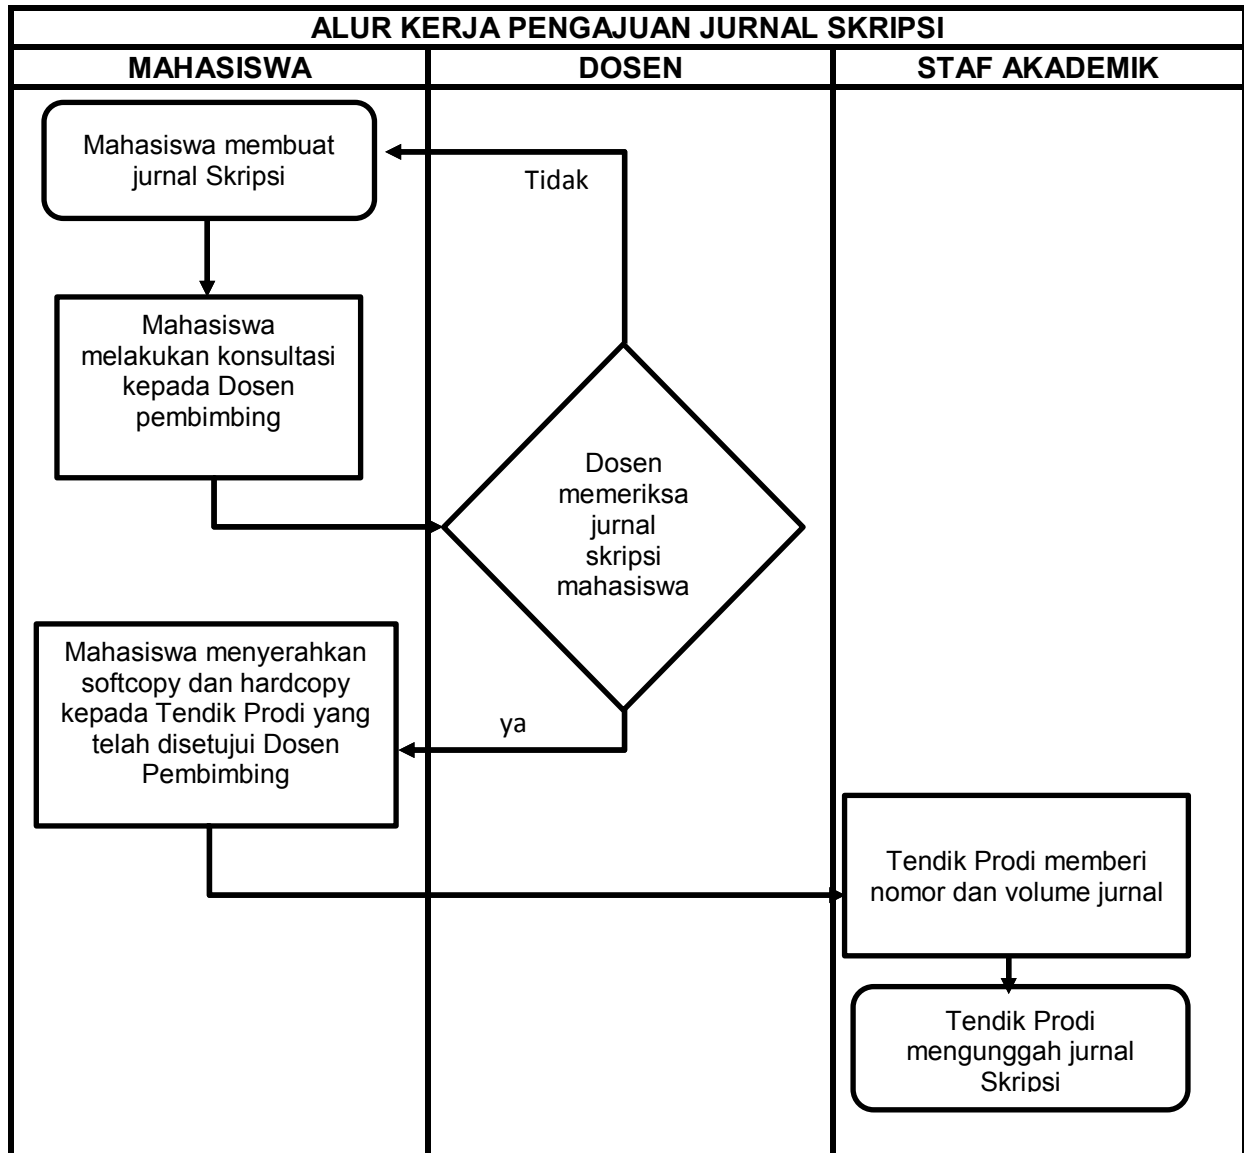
ALUR KERJA PENGAJUAN JURNAL SKRIPSI

MAHASISWA

DOSEN

STAF AKADEMIK

Mahasiswa membuat jurnal Skripsi

Tidak

Mahasiswa melakukan konsultasi kepada Dosen pembimbing

Dosen memeriksa jurnal skripsi mahasiswa

Mahasiswa menyerahkan softcopy dan hardcopy kepada Tendik Prodi yang telah disetujui Dosen Pembimbing

ya

Tendik Prodi memberi nomor dan volume jurnal

Tendik Prodi mengunggah jurnal Skripsi